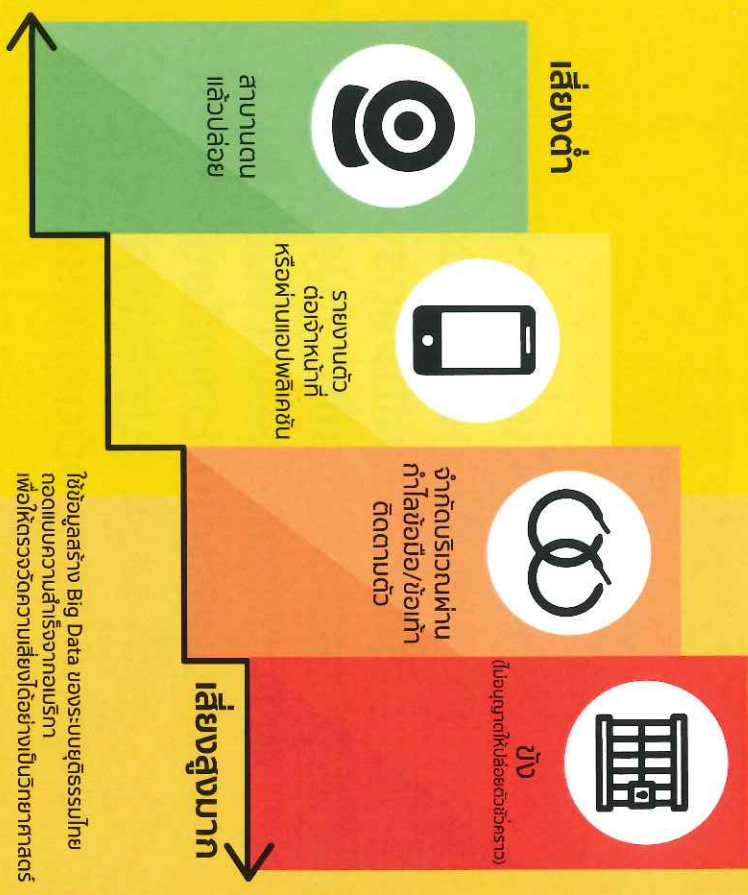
เสี่ยงต่ำ

สาบานตน
แล้วปล่อย

รายงานตัว
ต่อเจ้าหน้าที่
หรือผ่านแอปพลิเคชัน

จำกัดบริเวณผ่าน
กำไลข้อมือ/ข้อเท้า
ติดตามตัว

ขัง
(ไม่อนุญาตให้ปล่อยตัวชั่วคราว)

เสี่ยงสูงมาก

ใช้ข้อมูลสร้าง Big Data ของระบบยุติธรรมไทย
ถอดแบบความสำเร็จจากอเมริกา
เพื่อให้ตรวจวัดความเสี่ยงได้อย่างเป็นวิทยาศาสตร์